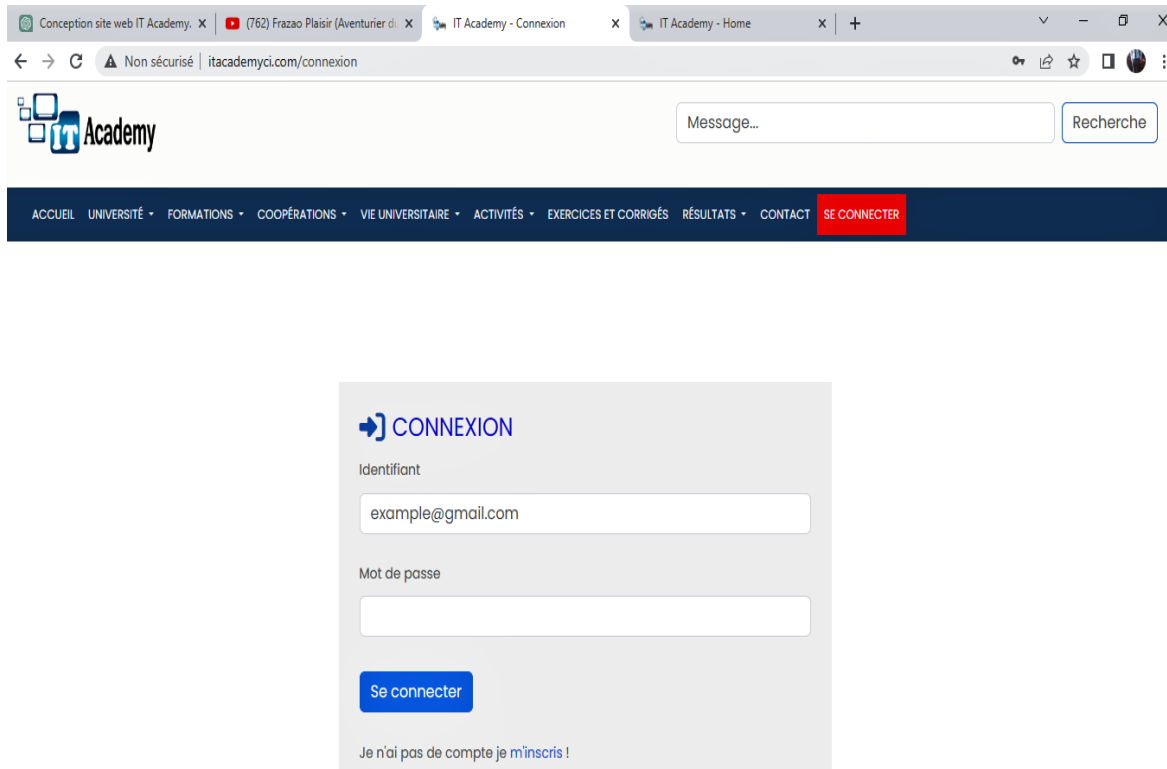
Conception site web IT Academy. ×
(762) Frazao Plaisir (Aventurier du ×
IT Academy - Connexion ×
IT Academy - Home ×
+

Non sécurisé | itacademyci.com/connexion

IT Academy

Message...
Recherche

ACCUEIL UNIVERSITÉ ▾ FORMATIONS ▾ COOPÉRATIONS ▾ VIE UNIVERSITAIRE ▾ ACTIVITÉS ▾ EXERCICES ET CORRIGÉS RÉSULTATS ▾ CONTACT SE CONNECTER

CONNEXION

Identifiant

example@gmail.com

Mot de passe

Se connecter

Je n'ai pas de compte je m'inscris !